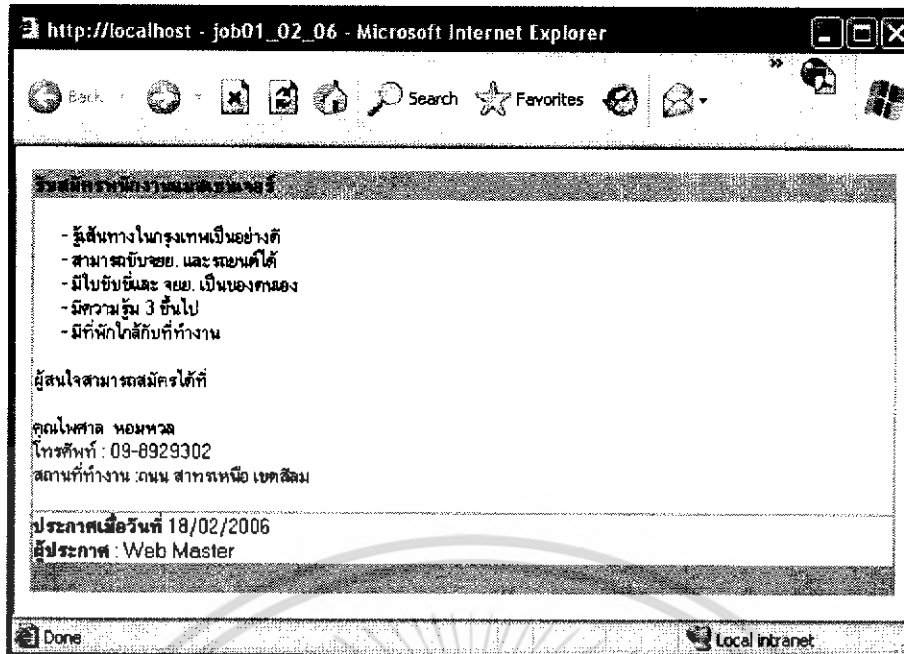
http://localhost - job01_02_06 - Microsoft Internet Explorer

Back Search Favorites

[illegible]

- รู้เส้นทางในกรุงเทพเป็นอย่างดี
- สามารถขับจยย. และรถยนต์ได้
- มีใบขับขี่และ จยย. เป็นของตนเอง
- มีความรู้ม 3 ขึ้นไป
- มีที่พักใกล้กับที่ทำงาน

ผู้สนใจสามารถสมัครได้ที่

คุณไพศาล หอมหวล
โทรศัพท์ : 09-8929302
สถานที่ทำงาน :ถนน สาทรเหนือ เขตสีลม

ประกาศเมื่อวันที่ 18/02/2006
ผู้ประกาศ : Web Master

Done
Local intranet